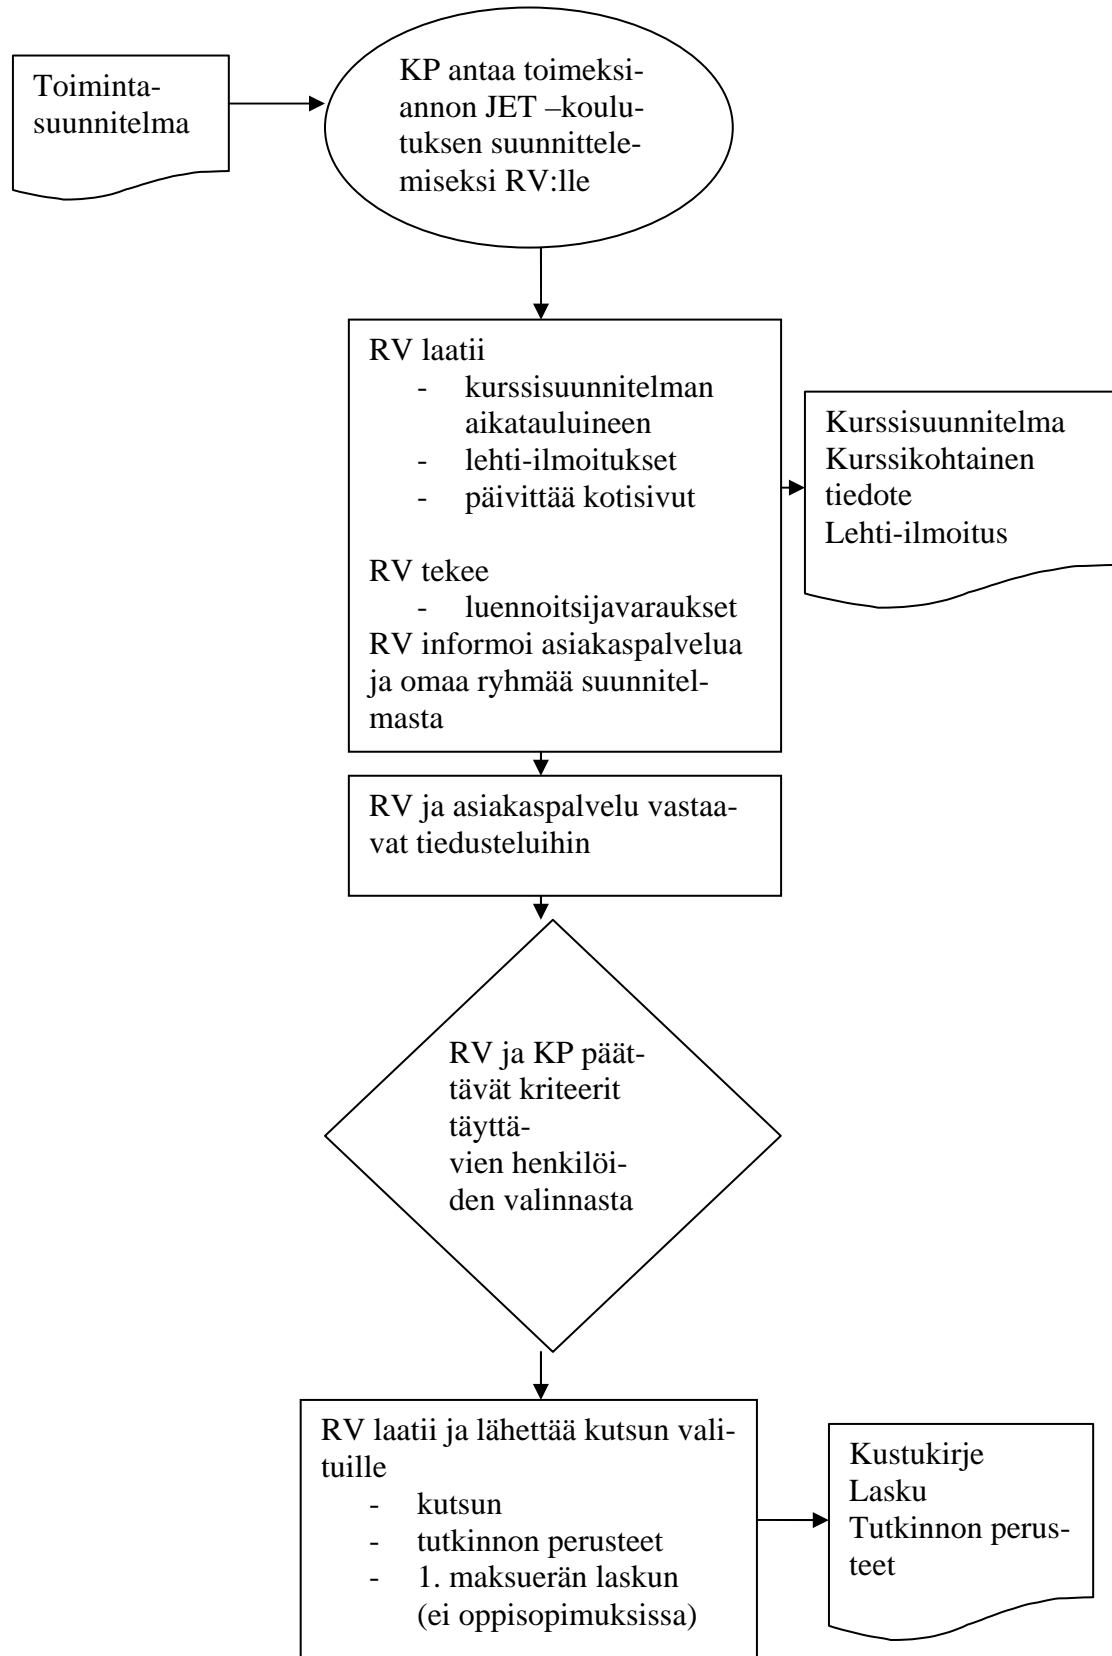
Toimintasuunnitelma

KP antaa toimeksiannon JET –koulutuksen suunnittelemiseksi RV:lle

RV laatii
- kurssisuunnitelman aikatauluineen
- lehti-ilmoitukset
- päivittää kotisivut

RV tekee
- luennoitsijavaraukset
RV informoi asiakaspalvelua ja omaa ryhmää suunnitelmasta

Kurssisuunnitelma
Kurssikohtainen tiedote
Lehti-ilmoitus

RV ja asiakaspalvelu vastaavat tiedusteluihin

RV ja KP päättävät kriteerit täyttävien henkilöiden valinnasta

RV laatii ja lähettää kutsun valituille
- kutsun
- tutkinnon perusteet
- 1. maksuerän laskun (ei oppisopimuksissa)

Kustukirje
Lasku
Tutkinnon perusteet